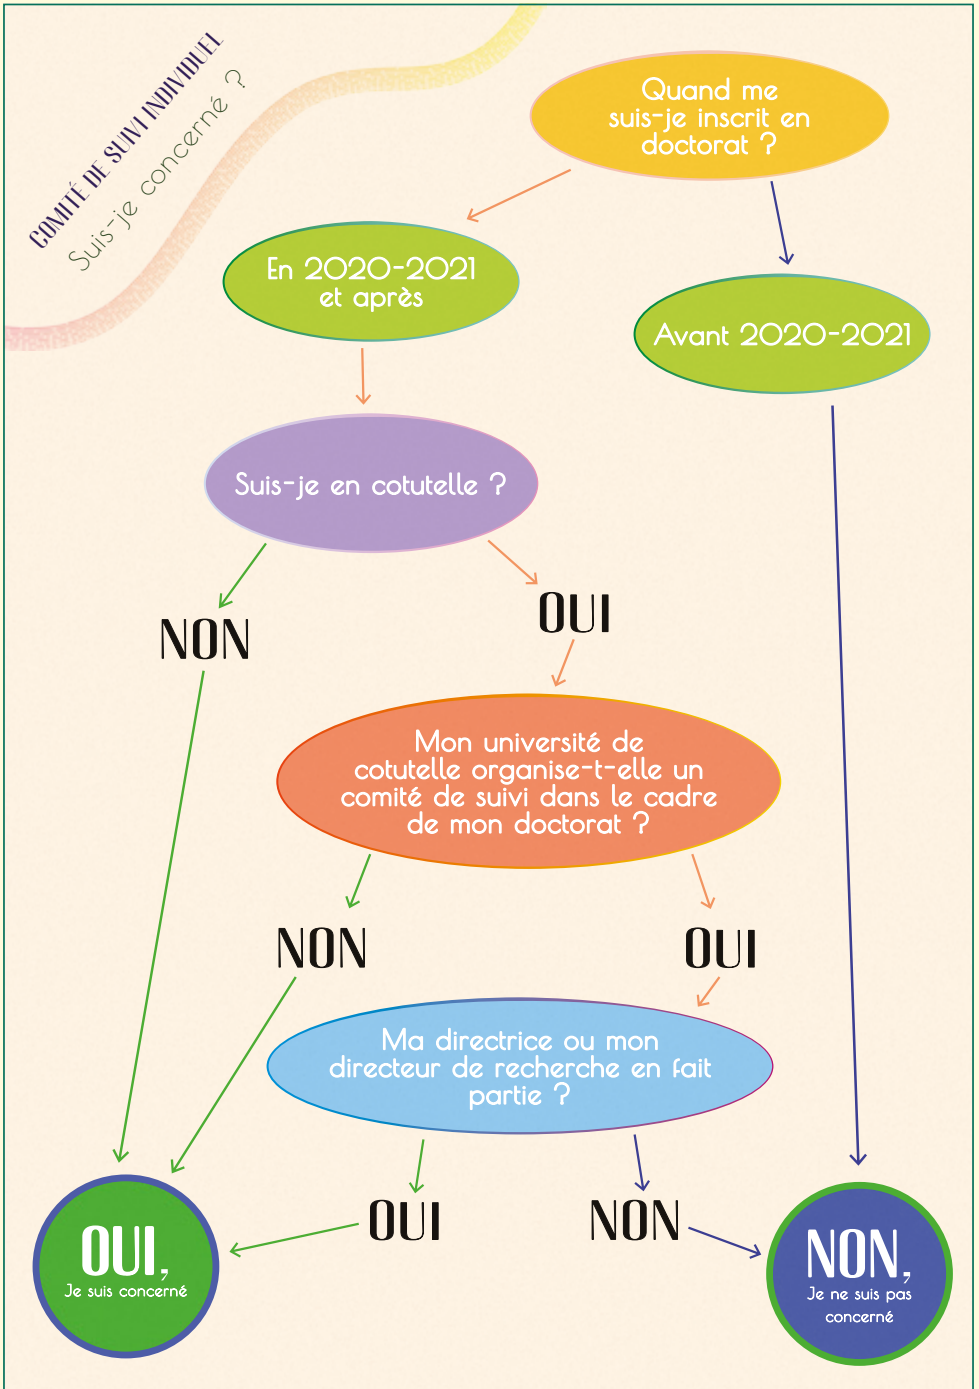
COMITÉ DE SUIVI INDIVIDUEL
Suis-je concerné ?

Quand me suis-je inscrit en doctorat ?

En 2020-2021 et après

Avant 2020-2021

Suis-je en cotutelle ?

NON

OUI

Mon université de cotutelle organise-t-elle un comité de suivi dans le cadre de mon doctorat ?

NON

OUI

Ma directrice ou mon directeur de recherche en fait partie ?

OUI

NON

OUI, Je suis concerné

NON, Je ne suis pas concerné